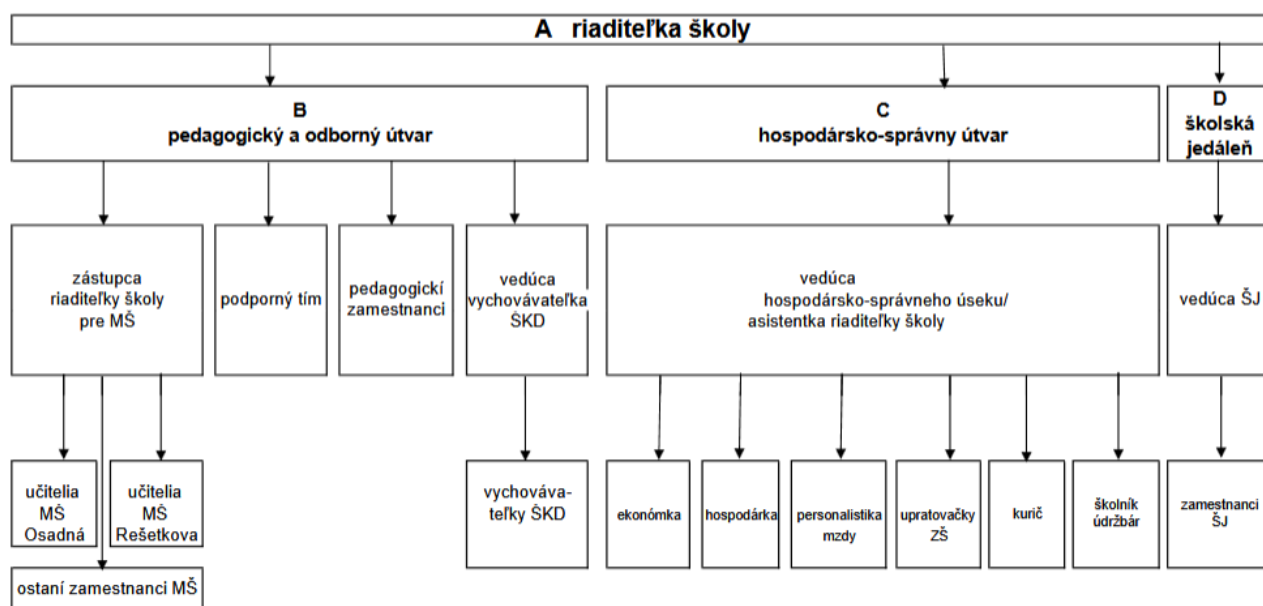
A riaditeľka školy

B
pedagogický a odborný útvar

C
hospodársko-správny útvar

D
školská jedáleň

zástupca riaditeľky školy pre MŠ

podporný tím

pedagogickí zamestnanci

vedúca vychovávateľka ŠKD

vedúca hospodársko-správneho úseku/ asistentka riaditeľky školy

vedúca ŠJ

učitelia MŠ Osadná

učitelia MŠ Rešetkova

ostaní zamestnanci MŠ

vychovávateľky ŠKD

ekonómka

hospodárka

personalistika mzdy

upratovačky ZŠ

kurič

školník údržbár

zamestnanci ŠJ